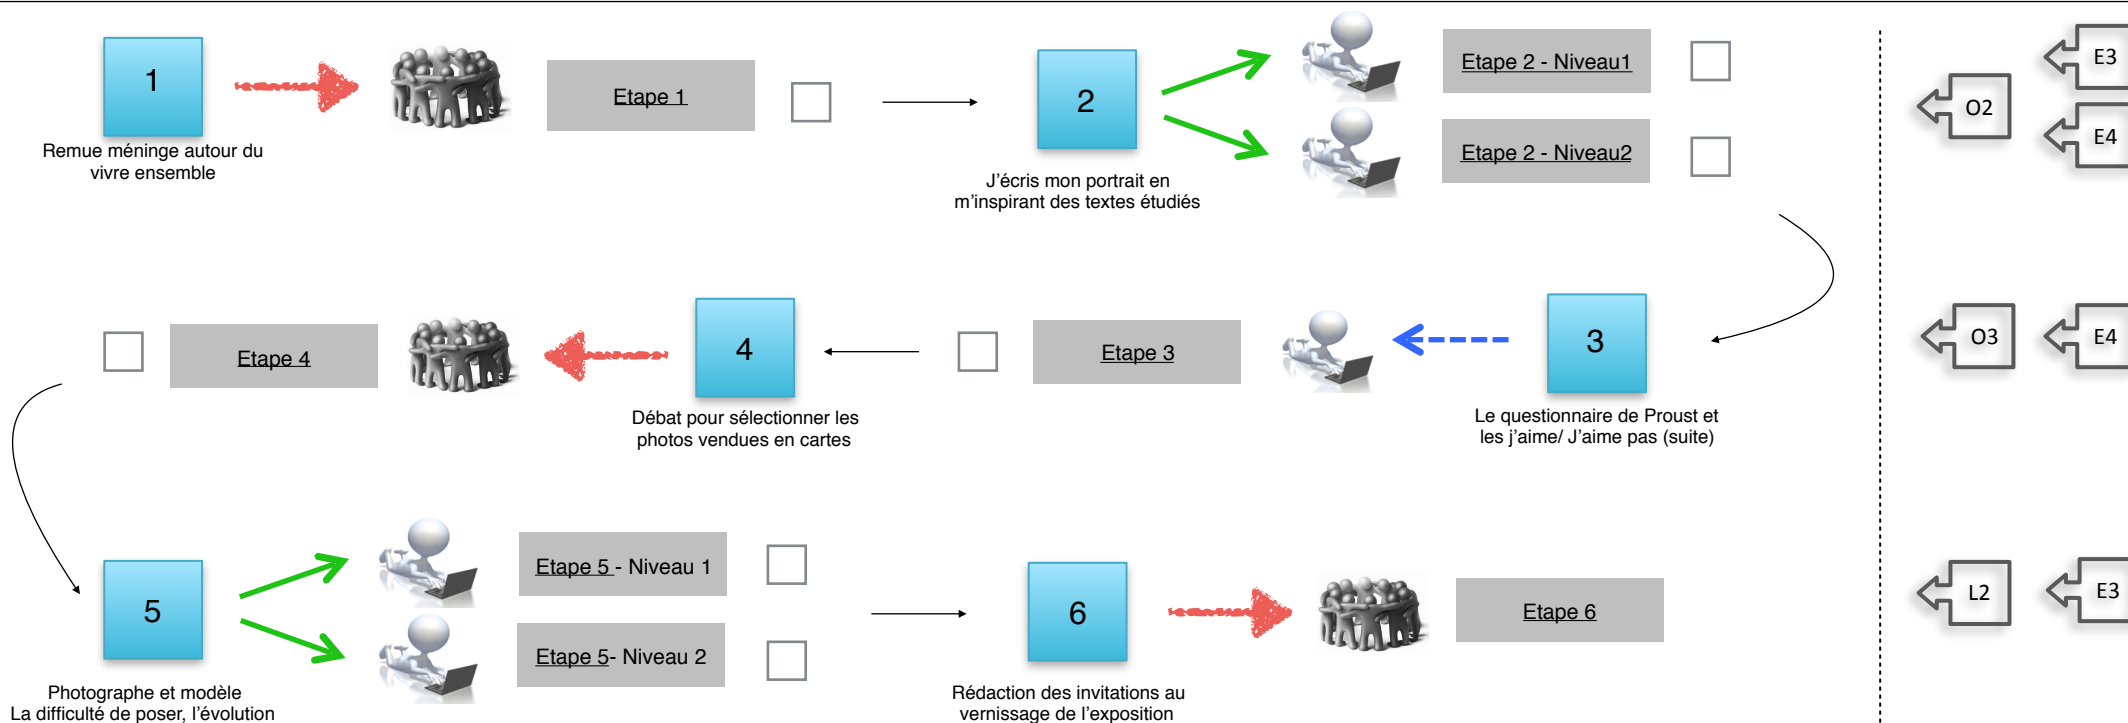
1

Remue méninge autour du vivre ensemble

Etape 1

2

J'écris mon portrait en m'inspirant des textes étudiés

Etape 2 - Niveau1

Etape 2 - Niveau2

O2

E3

E4

3

Le questionnaire de Proust et les j'aime/ J'aime pas (suite)

Etape 3

4

Débat pour sélectionner les photos vendues en cartes

Etape 4

O3

E4

5

Photographe et modèle
La difficulté de poser, l'évolution

Etape 5 - Niveau 1

Etape 5- Niveau 2

6

Rédaction des invitations au vernissage de l'exposition

Etape 6

L2

E3